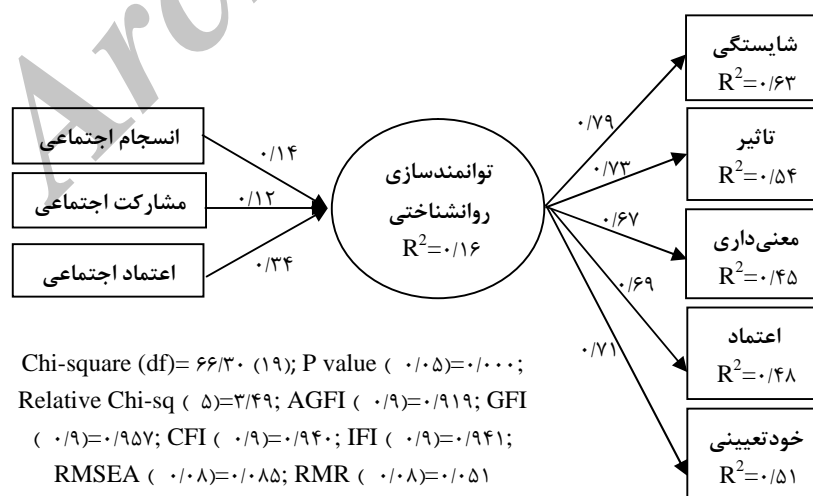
انسجام اجتماعی
مشارکت اجتماعی
اعتماد اجتماعی
۰/۱۴
۰/۱۲
۰/۳۴
توانمندسازی روانشناختی
$R^2$=۰/۱۶
۰/۷۹
۰/۷۳
۰/۶۷
۰/۶۹
۰/۷۱
شایستگی
$R^2$=۰/۶۳
تاثیر
$R^2$=۰/۵۴
معنی‌داری
$R^2$=۰/۴۵
اعتماد
$R^2$=۰/۴۸
خودتعیینی
$R^2$=۰/۵۱

Chi-square (df)= ۶۶/۳۰ (۱۹); P value ( ۰/۰۵)=۰/۰۰۰; Relative Chi-sq ( ۵)=۳/۴۹; AGFI ( ۰/۹)=۰/۹۱۹; GFI ( ۰/۹)=۰/۹۵۷; CFI ( ۰/۹)=۰/۹۴۰; IFI ( ۰/۹)=۰/۹۴۱; RMSEA ( ۰/۰۸)=۰/۰۸۵; RMR ( ۰/۰۸)=۰/۰۵۱